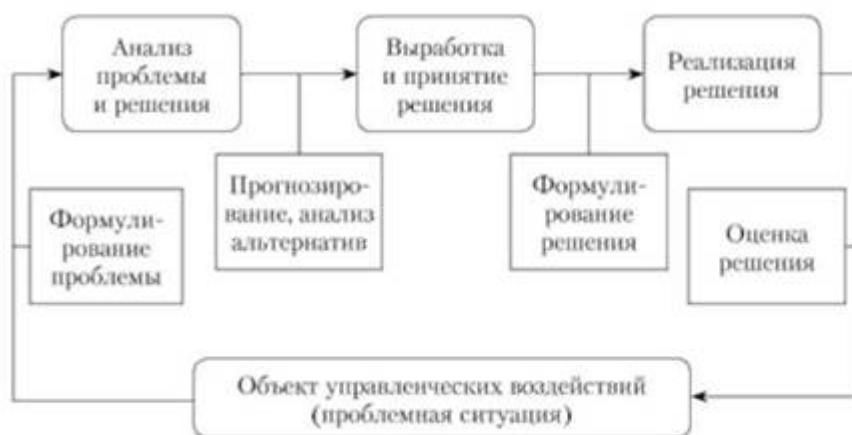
Анализ проблемы и решения

Выработка и принятие решения

Реализация решения

Прогнозирование, анализ альтернатив

Формулирование проблемы

Формулирование решения

Оценка решения

Объект управленческих воздействий (проблемная ситуация)